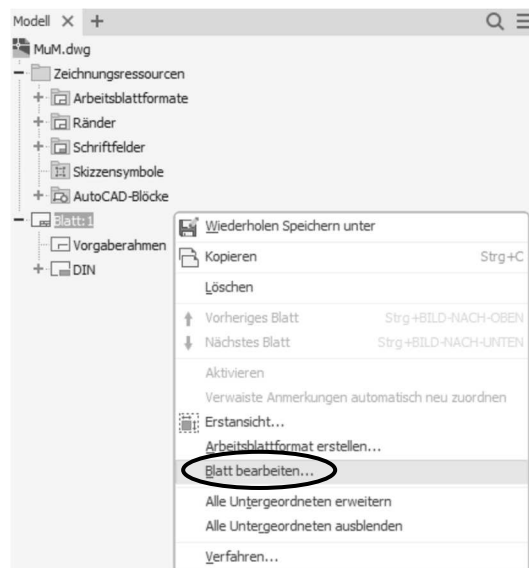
Modell × +

MuM.dwg
Zeichnungsressourcen
Arbeitsblattformate
Ränder
Schriftfelder
Skizzensymbole
AutoCAD-Blöcke
Blatt:1
Vorgaberahmen
DIN

Wiederholen Speichern unter
Kopieren Strg+C
Löschen
Vorheriges Blatt Strg+BILD-NACH-OBEN
Nächstes Blatt Strg+BILD-NACH-UNTEN
Aktivieren
Verwaiste Anmerkungen automatisch neu zuordnen
Erstansicht...
Arbeitsblattformat erstellen...
Blatt bearbeiten...
Alle Untergeordneten erweitern
Alle Untergeordneten ausblenden
Verfahren...